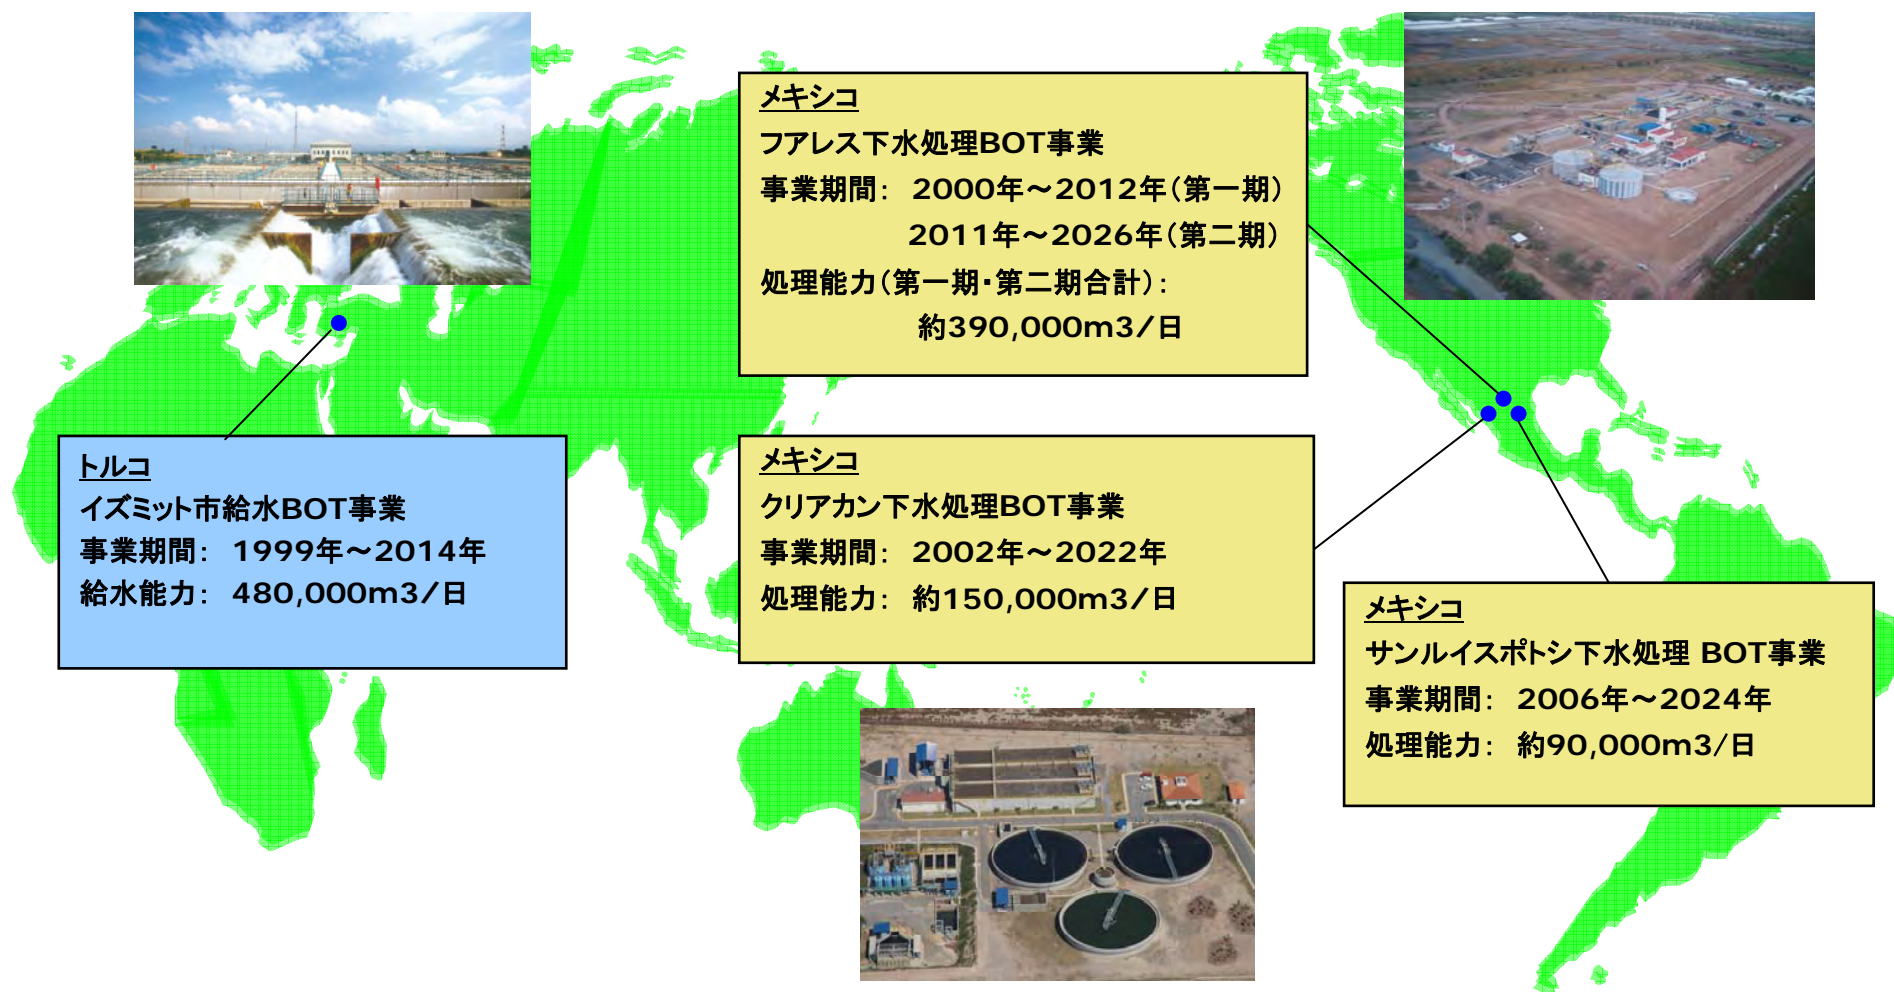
メキシコ
フアレス下水処理BOT事業
事業期間： 2000年～2012年（第一期）
2011年～2026年（第二期）
処理能力（第一期・第二期合計）：
約390,000m3/日

トルコ
イズミット市給水BOT事業
事業期間： 1999年～2014年
給水能力： 480,000m3/日

メキシコ
クリアカン下水処理BOT事業
事業期間： 2002年～2022年
処理能力： 約150,000m3/日

メキシコ
サンルイスポトシ下水処理 BOT事業
事業期間： 2006年～2024年
処理能力： 約90,000m3/日